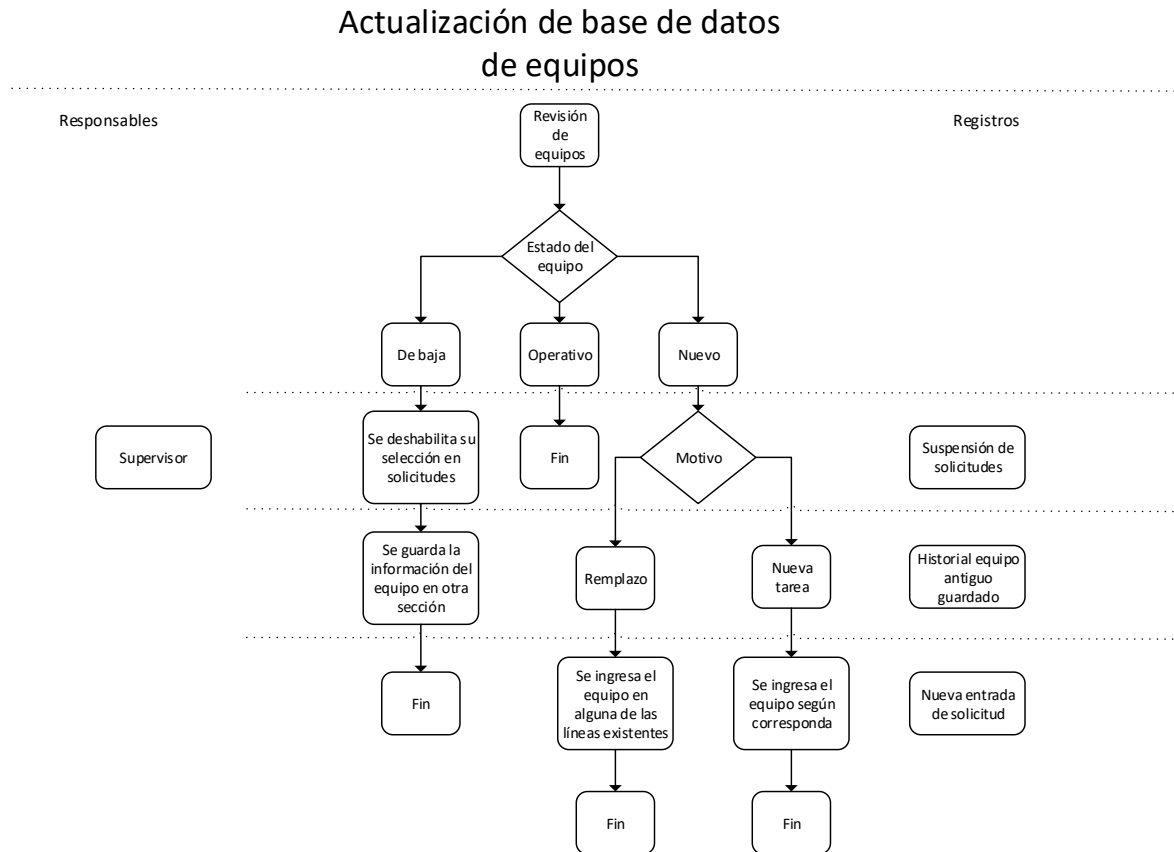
Actualización de base de datos de equipos

Responsables

Revisión de equipos

Registros

Estado del equipo

De baja

Operativo

Nuevo

Supervisor

Se deshabilita su selección en solicitudes

Fin

Motivo

Suspensión de solicitudes

Se guarda la información del equipo en otra sección

Remplazo

Nueva tarea

Historial equipo antiguo guardado

Fin

Se ingresa el equipo en alguna de las líneas existentes

Se ingresa el equipo según corresponda

Nueva entrada de solicitud

Fin

Fin